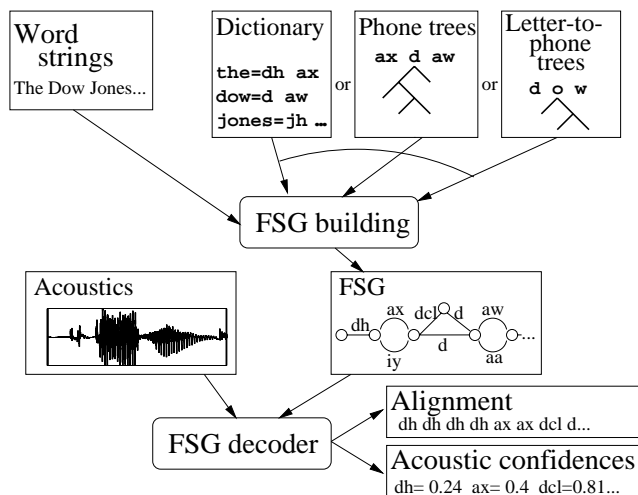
Word strings
The Dow Jones...

Dictionary
the=dh ax
dow=d aw
jones=jh ...

or

Phone trees
ax d aw

or

Letter-to-phone trees
d o w

FSG building

Acoustics

FSG
dh
ax
iy
dcl
d
d
aw
aa
...

FSG decoder

Alignment
dh dh dh dh ax ax dcl d...

Acoustic confidences
dh= 0.24 ax= 0.4 dcl=0.81...